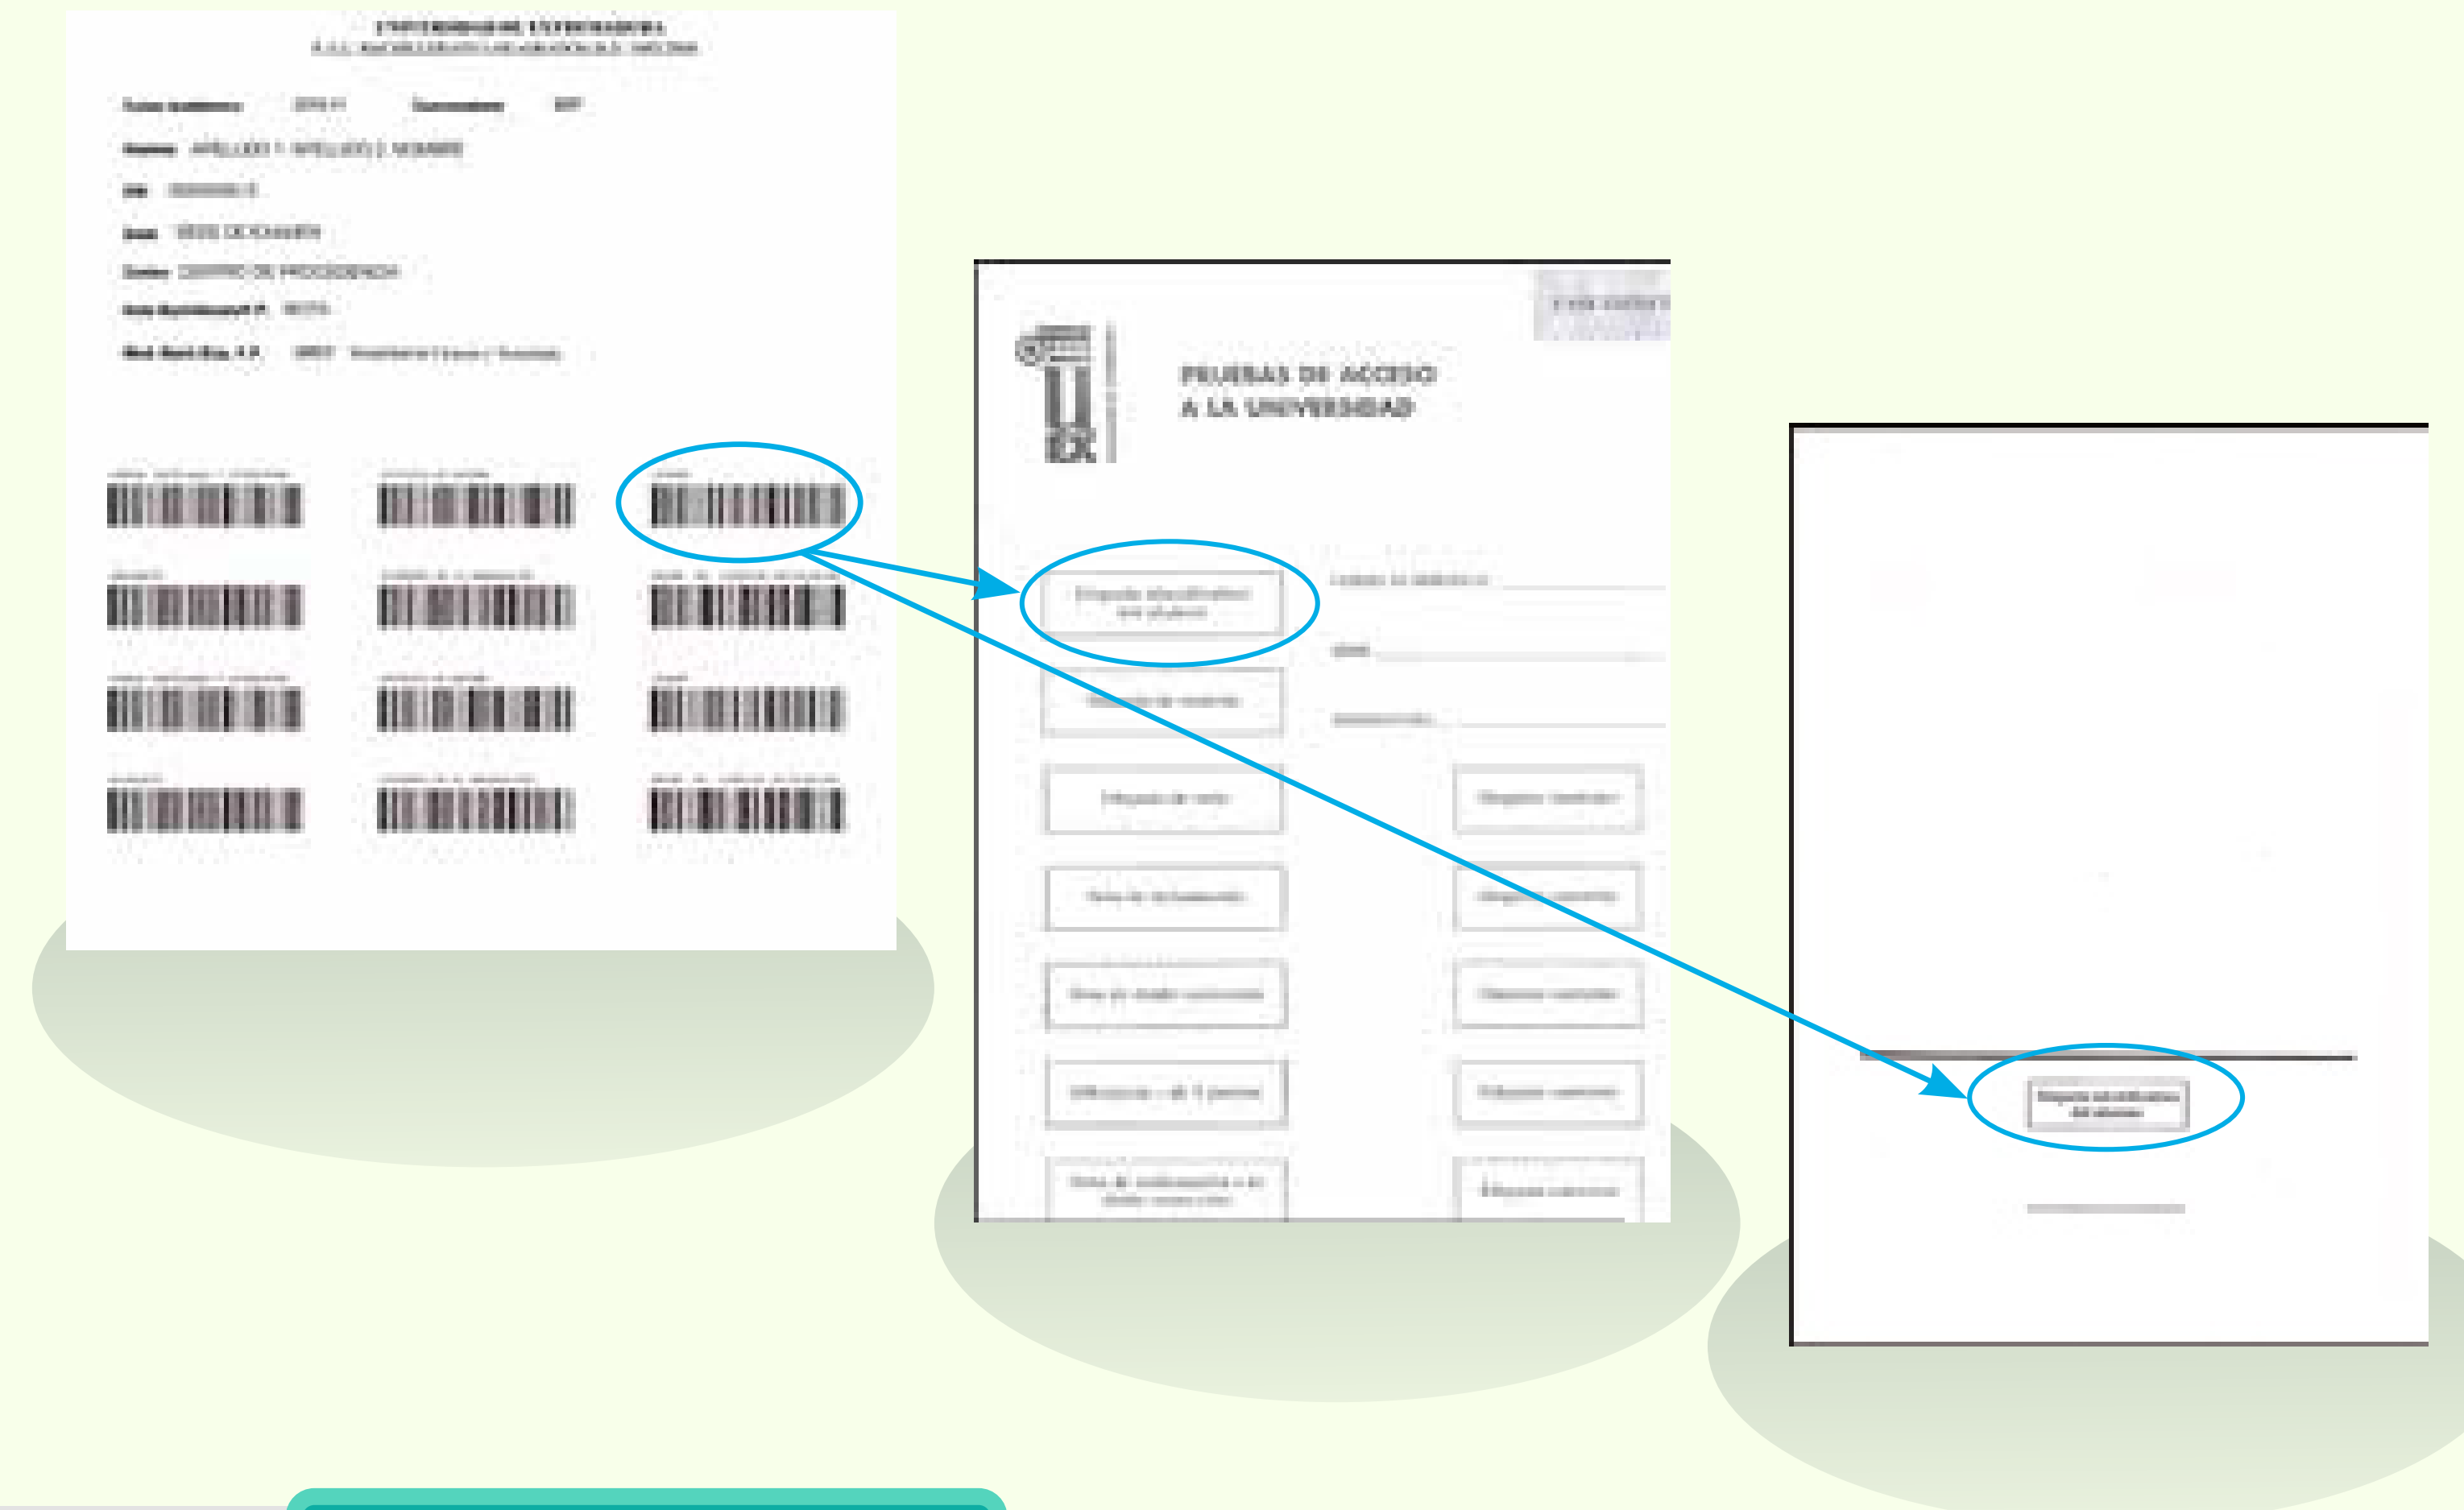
UNIVERSIDAD DE EXTREMADURA
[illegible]

Curso académico: 2010-11 Convocatoria: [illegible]

Nombre: APELLIDO 1 APELLIDO 2, NOMBRE

DNI: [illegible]

Sede: SEDE DE EXAMEN

Centro: CENTRO DE PROCEDENCIA

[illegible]: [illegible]

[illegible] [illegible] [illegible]

PRUEBAS DE ACCESO
A LA UNIVERSIDAD

Etiqueta identificativa del alumno

Etiqueta identificativa del alumno